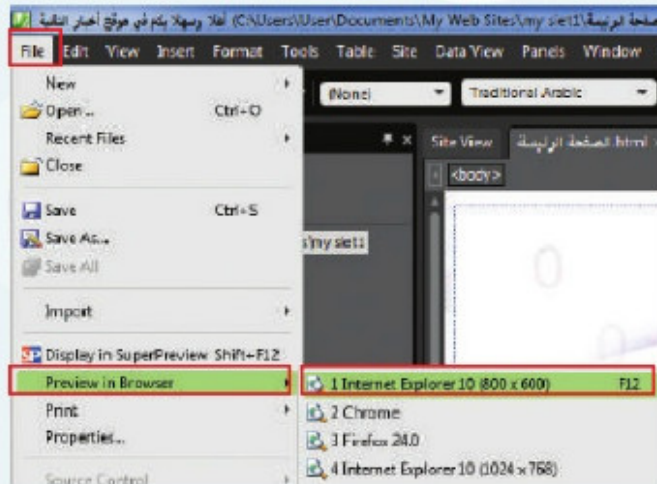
أهلاً وسهلاً بكم في موقع أخبار التقنية (C:\Users\User\Documents\My Web Sites\my siet1\الصفحة الرئيسة

File Edit View Insert Format Tools Table Site Data View Panels Window

(None) Traditional Arabic

Site View الصفحة الرئيسة.html

<body>

s\my siet1

New
Open... Ctrl+O
Recent Files
Close
Save Ctrl+S
Save As...
Save All
Import
Display in SuperPreview Shift+F12
Preview in Browser
Print
Properties...
Source Control

1 Internet Explorer 10 (800 x 600) F12
2 Chrome
3 Firefox 24.0
4 Internet Explorer 10 (1024 x 768)